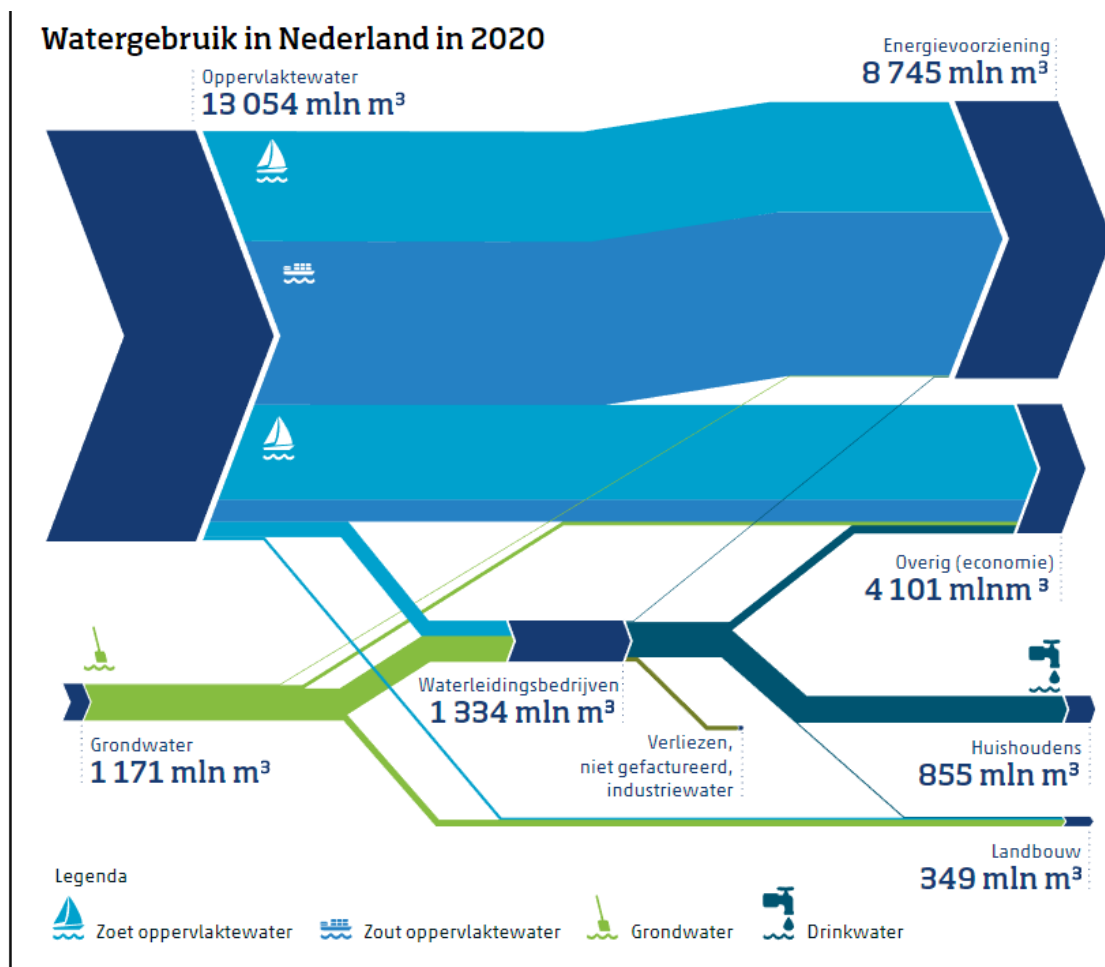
Watergebruik in Nederland in 2020

Oppervlaktewater
13 054 mln m³

Energievoorziening
8 745 mln m³

Overig (economie)
4 101 mlnm ³

Grondwater
1 171 mln m³

Waterleidingsbedrijven
1 334 mln m³

Verliezen, niet gefactureerd, industriewater

Huishoudens
855 mln m³

Landbouw
349 mln m³

Legenda
Zoet oppervlaktewater
Zout oppervlaktewater
Grondwater
Drinkwater